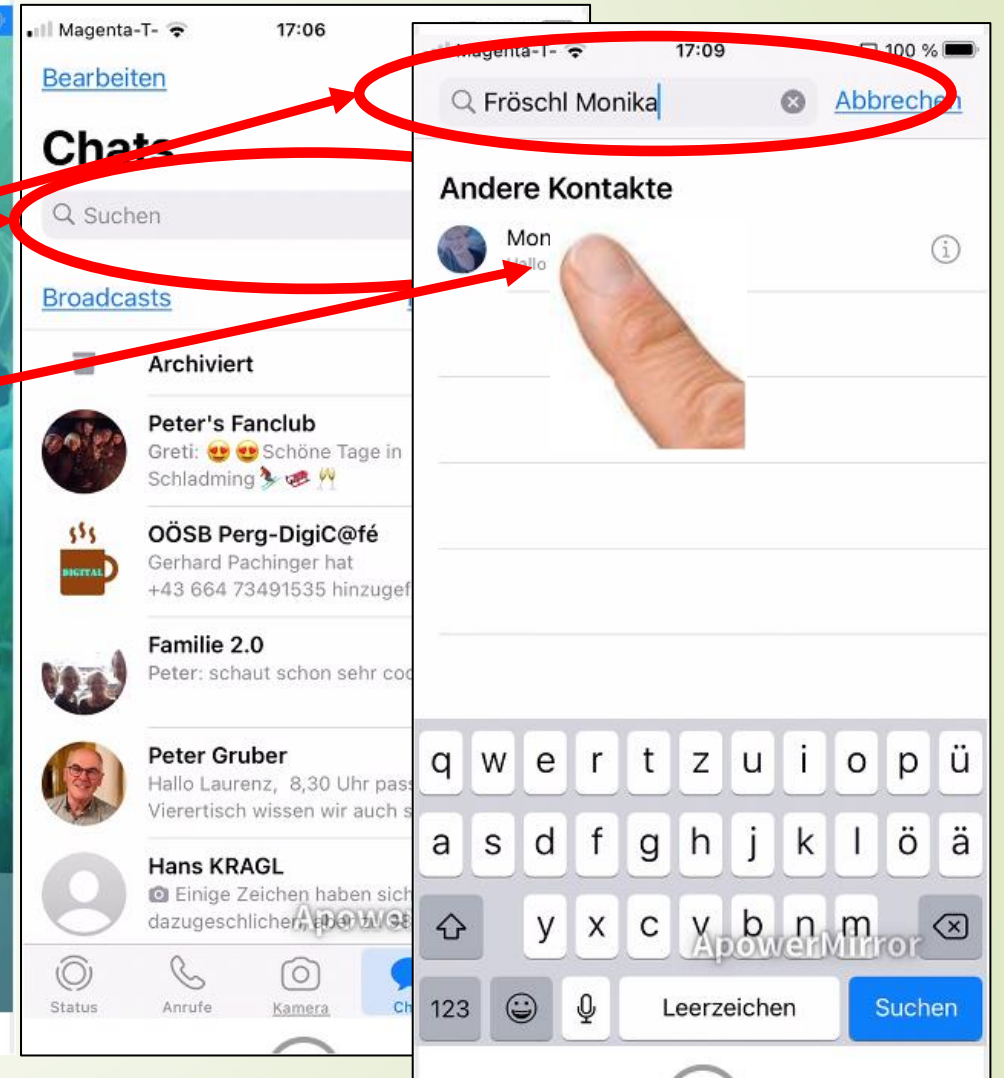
Magenta-T- 17:06

Bearbeiten

Chats

Suchen

Broadcasts

Archiviert

Peter's Fanclub
Greti: 😍😍 Schöne Tage in Schladming ⛷️🛷🥂

OÖSB Perg-DigiC@fé
Gerhard Pachinger hat +43 664 73491535 hinzugef

DIGITAL

Familie 2.0
Peter: schaut schon sehr coo

Peter Gruber
Hallo Laurenz, 8,30 Uhr pass Vierertisch wissen wir auch s

Hans KRAGL
📷 Einige Zeichen haben sich dazugeschlichen, aber

Status Anrufe Kamera Ch

Magenta-T- 17:09 100 %

Fröschl Monika

Abbrechen

Andere Kontakte

Mon
Hallo

q w e r t z u i o p ü
a s d f g h j k l ö ä
y x c v b n m
123 Leerzeichen Suchen

ApowerMirror